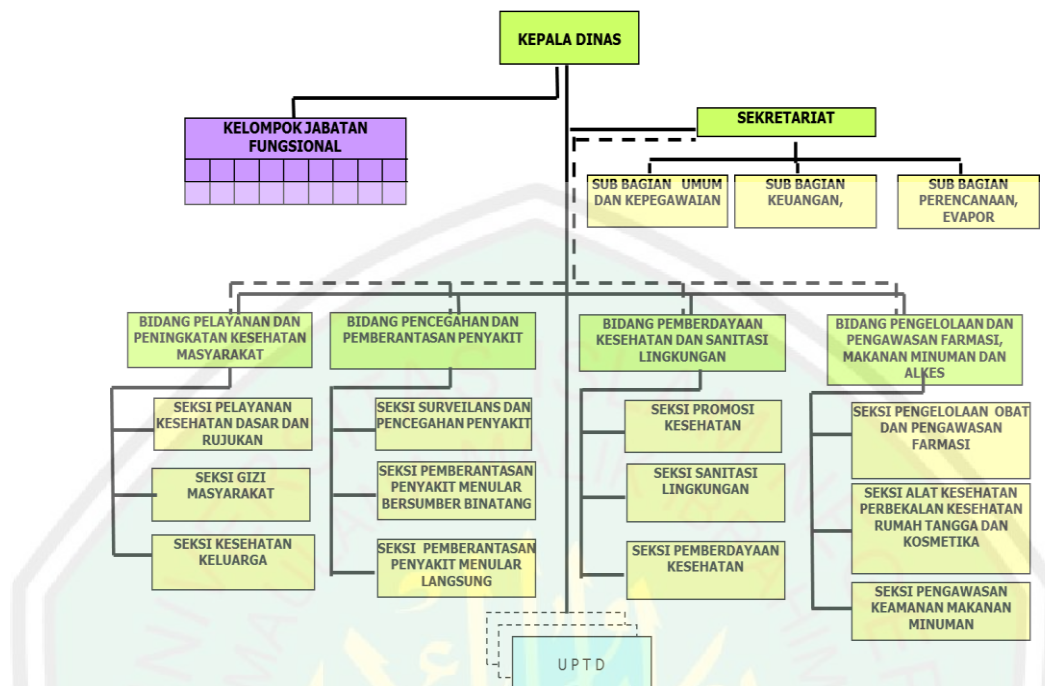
KEPALA DINAS

KELOMPOK JABATAN FUNGSIONAL

SEKRETARIAT

SUB BAGIAN UMUM DAN KEPEGAWAIAN

SUB BAGIAN KEUANGAN,

SUB BAGIAN PERENCANAAN, EVAPOR

BIDANG PELAYANAN DAN PENINGKATAN KESEHATAN MASYARAKAT

SEKSI PELAYANAN KESEHATAN DASAR DAN RUJUKAN

SEKSI GIZI MASYARAKAT

SEKSI KESEHATAN KELUARGA

BIDANG PENCEGAHAN DAN PEMBERANTASAN PENYAKIT

SEKSI SURVEILANS DAN PENCEGAHAN PENYAKIT

SEKSI PEMBERANTASAN PENYAKIT MENULAR BERSUMBER BINATANG

SEKSI PEMBERANTASAN PENYAKIT MENULAR LANGSUNG

BIDANG PEMBERDAYAAN KESEHATAN DAN SANITASI LINGKUNGAN

SEKSI PROMOSI KESEHATAN

SEKSI SANITASI LINGKUNGAN

SEKSI PEMBERDAYAAN KESEHATAN

BIDANG PENGELOLAAN DAN PENGAWASAN FARMASI, MAKANAN MINUMAN DAN ALKES

SEKSI PENGELOLAAN OBAT DAN PENGAWASAN FARMASI

SEKSI ALAT KESEHATAN PERBEKALAN KESEHATAN RUMAH TANGGA DAN KOSMETIKA

SEKSI PENGAWASAN KEAMANAN MAKANAN MINUMAN

UPTD